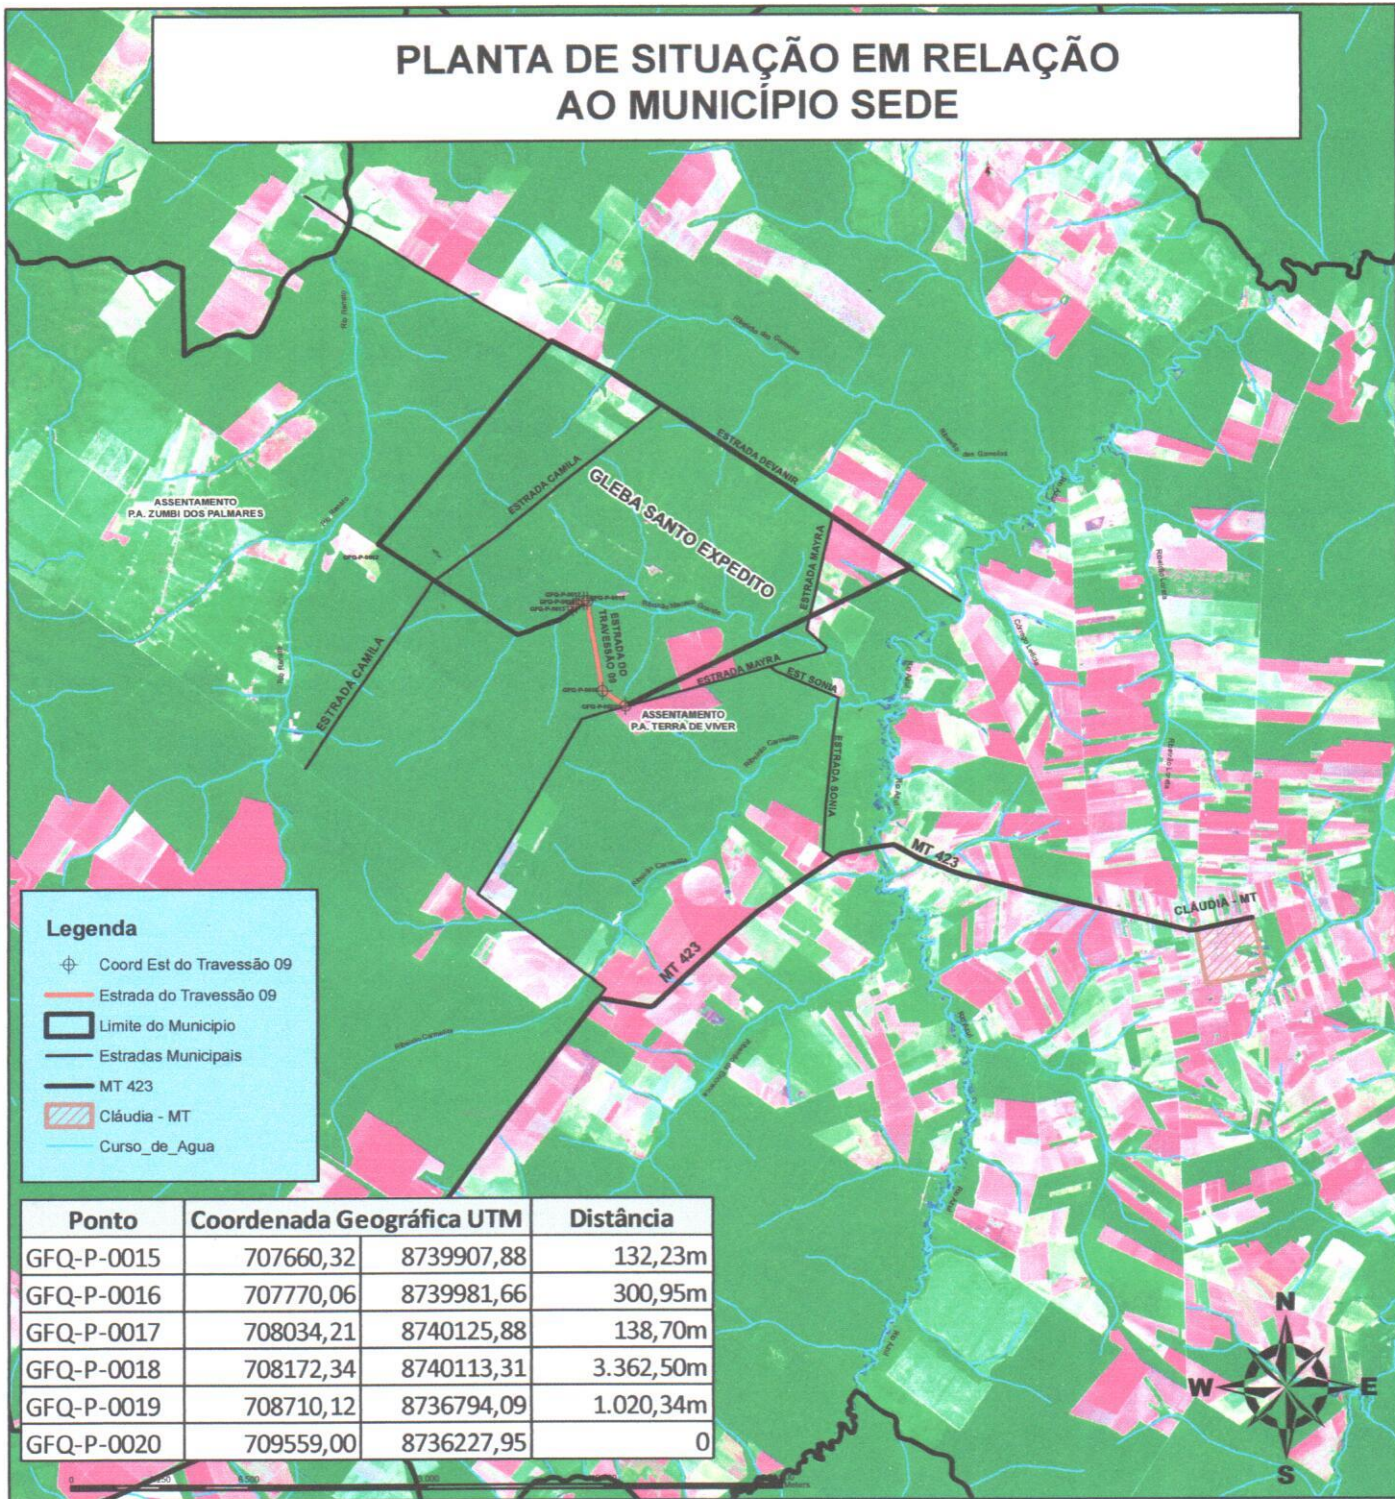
PLANTA DE SITUAÇÃO EM RELAÇÃO AO MUNICÍPIO SEDE

ASSENTAMENTO
P.A. ZUMBI DOS PALMARES

ESTRADA CAMILA

ESTRADA DEVANIR

GLEBA SANTO EXPEDITO

ESTRADA MAYRA

ESTRADA DO TRAVESSÃO 09

ESTRADA CAMILA

ESTRADA MAYRA

EST SONIA

ASSENTAMENTO
P.A. TERRA DE VIVER

ESTRADA SONIA

MT 423

CLÁUDIA - MT

MT 423

Legenda
Coord Est do Travessão 09
Estrada do Travessão 09
Limite do Municipio
Estradas Municipais
MT 423
Cláudia - MT
Curso_de_Agua

| Ponto | Coordenada Geográfica UTM | | Distância |
|---|---|---|---|
| GFQ-P-0015 | 707660,32 | 8739907,88 | 132,23m |
| GFQ-P-0016 | 707770,06 | 8739981,66 | 300,95m |
| GFQ-P-0017 | 708034,21 | 8740125,88 | 138,70m |
| GFQ-P-0018 | 708172,34 | 8740113,31 | 3.362,50m |
| GFQ-P-0019 | 708710,12 | 8736794,09 | 1.020,34m |
| GFQ-P-0020 | 709559,00 | 8736227,95 | 0 |

N
W
E
S